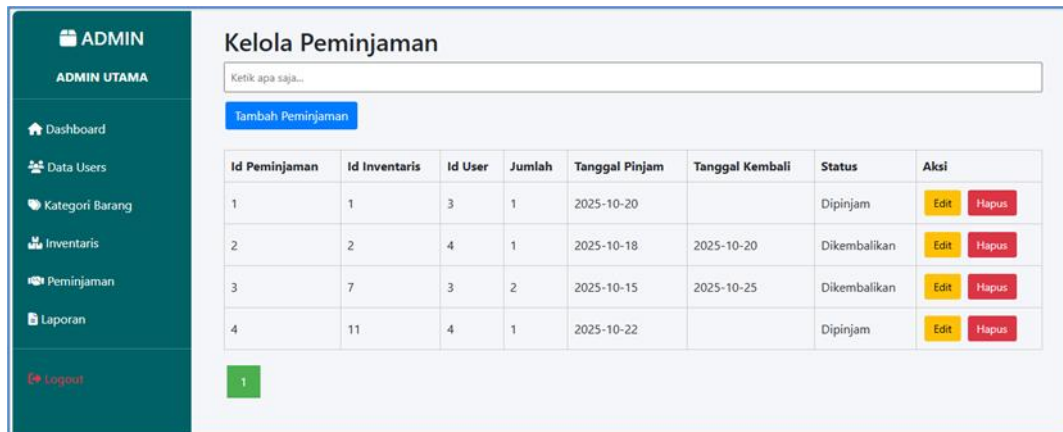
ADMIN
ADMIN UTAMA

Dashboard
Data Users
Kategori Barang
Inventaris
Peminjaman
Laporan
Logout

Kelola Peminjaman

Ketik apa saja...

Tambah Peminjaman

| Id Peminjaman | Id Inventaris | Id User | Jumlah | Tanggal Pinjam | Tanggal Kembali | Status | Aksi |
|---|---|---|---|---|---|---|---|
| 1 | 1 | 3 | 1 | 2025-10-20 |  | Dipinjam | Edit Hapus |
| 2 | 2 | 4 | 1 | 2025-10-18 | 2025-10-20 | Dikembalikan | Edit Hapus |
| 3 | 7 | 3 | 2 | 2025-10-15 | 2025-10-25 | Dikembalikan | Edit Hapus |
| 4 | 11 | 4 | 1 | 2025-10-22 |  | Dipinjam | Edit Hapus |

1